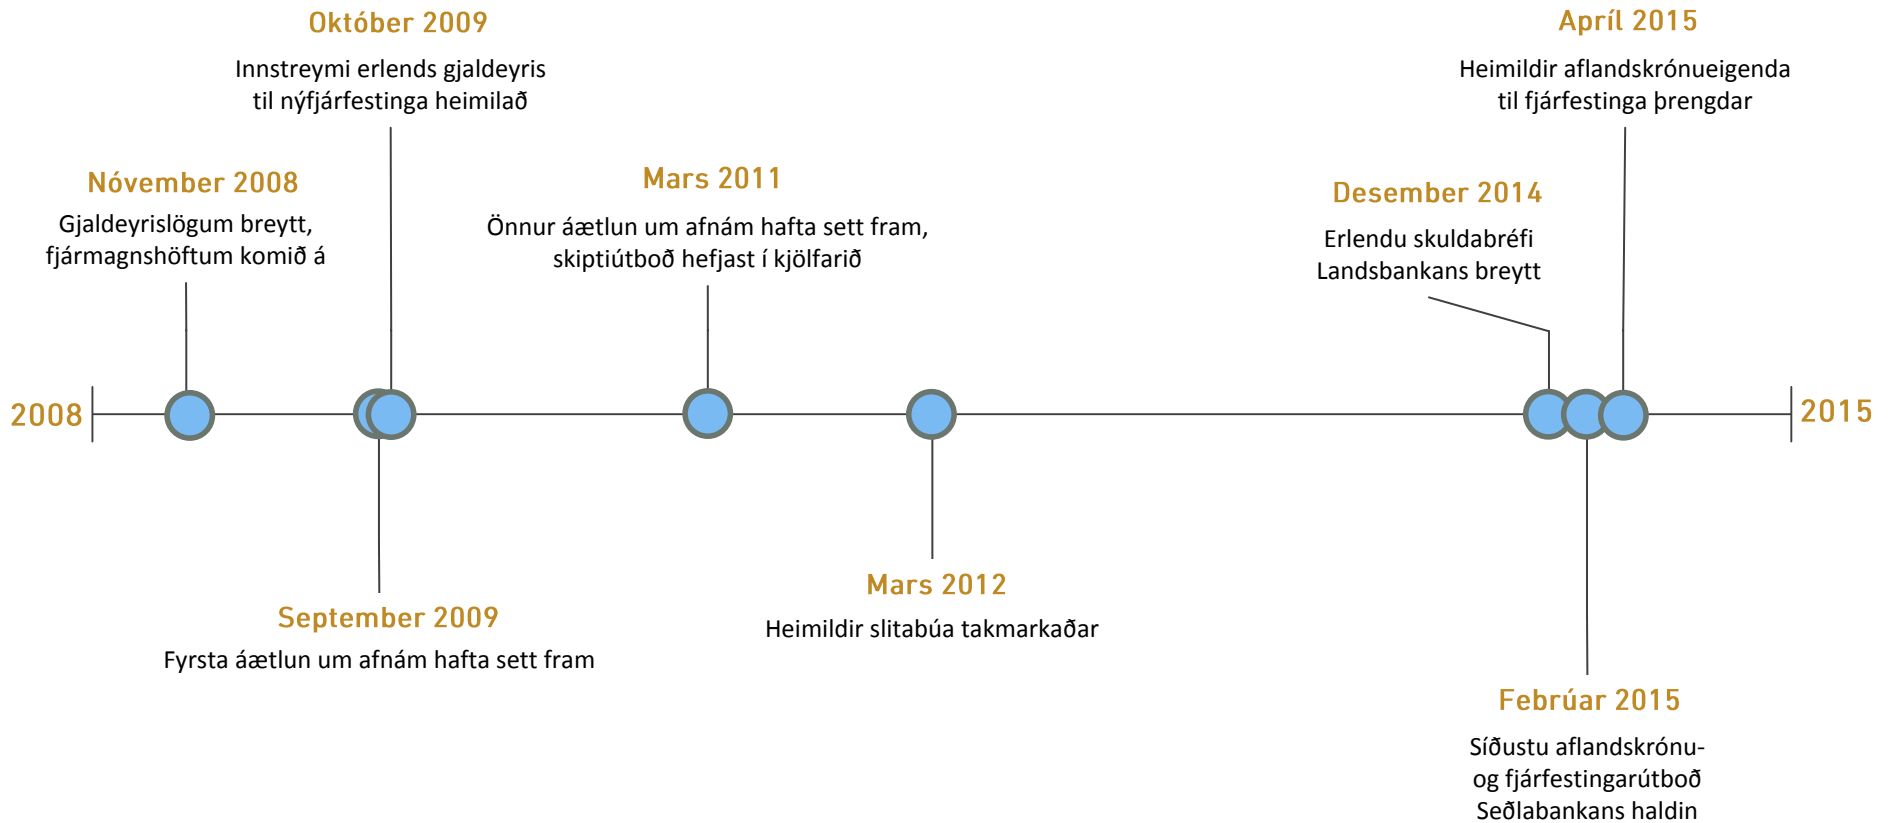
Október 2009
Innstreymi erlends gjaldeyris til nýfjárfestinga heimilað

Apríl 2015
Heimildir aflandskrónueigenda til fjárfestinga þrengdar

Nóvember 2008
Gjaldeyrislögum breytt, fjármagnshöftum komið á

Mars 2011
Önnur áætlun um afnám hafta sett fram, skiptiútboð hefjast í kjölfarið

Desember 2014
Erlendu skuldabréfi Landsbankans breytt

2008

2015

September 2009
Fyrsta áætlun um afnám hafta sett fram

Mars 2012
Heimildir slitabúa takmarkaðar

Febrúar 2015
Síðustu aflandskrónu- og fjárfestingarútboð Seðlabankans haldin